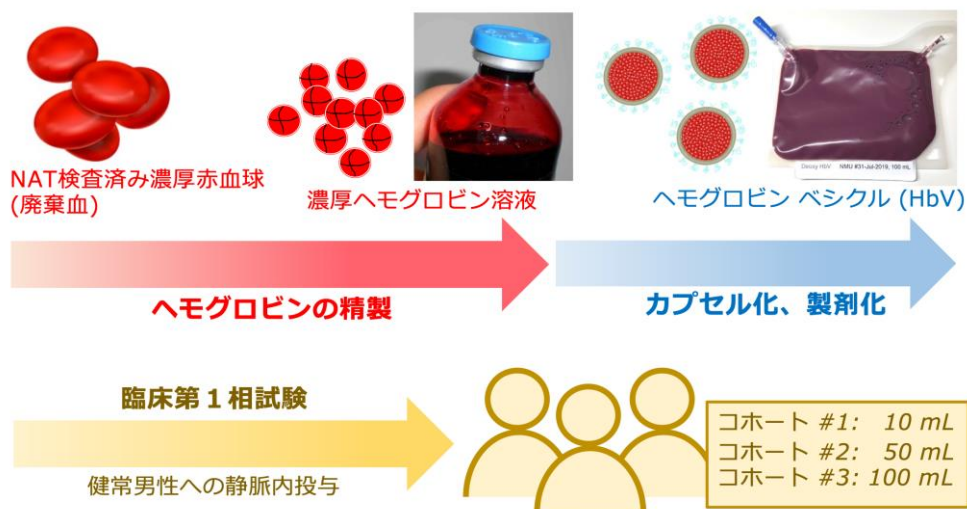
NAT検査済み濃厚赤血球
(廃棄血)

濃厚ヘモグロビン溶液

ヘモグロビン ベシクル (HbV)

Deoxy HbV NMU #31-Jul-2019, 100 mL

ヘモグロビンの精製

カプセル化、製剤化

臨床第１相試験

健常男性への静脈内投与

コホート #1: 10 mL
コホート #2: 50 mL
コホート #3: 100 mL